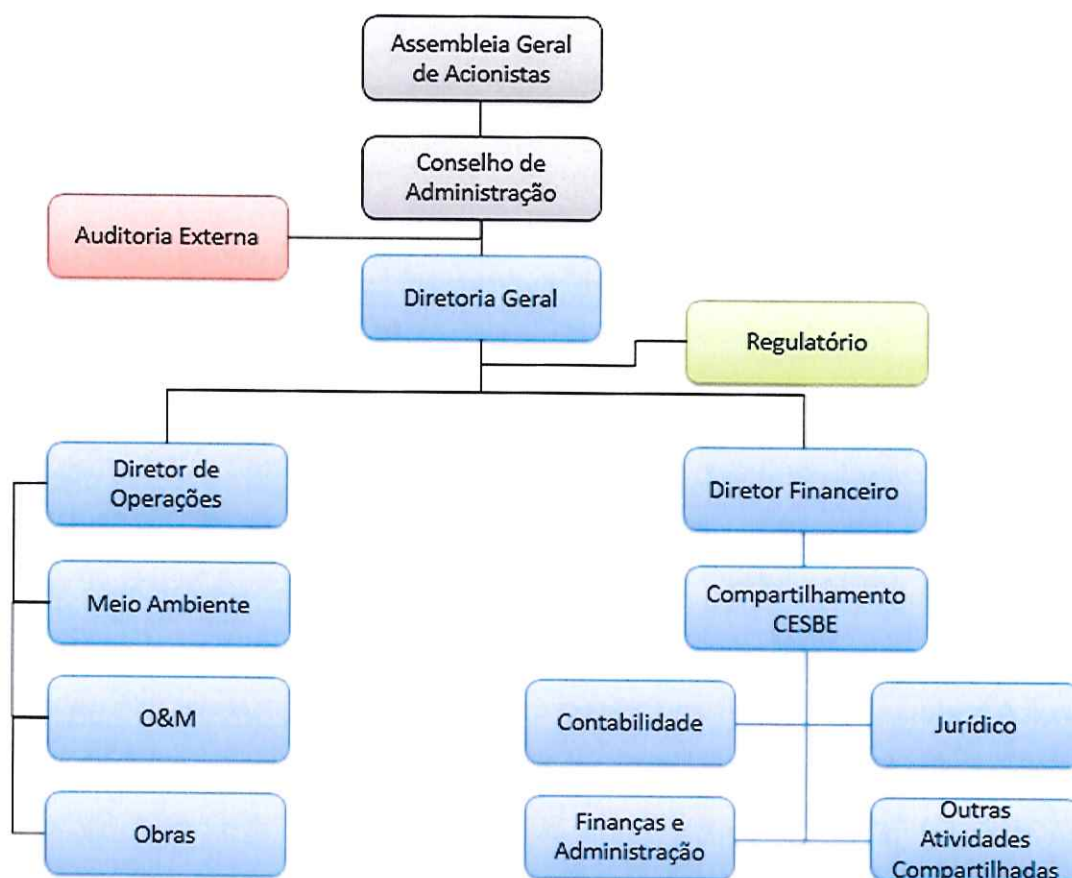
Assembleia Geral de Acionistas

Conselho de Administração

Auditoria Externa

Diretoria Geral

Regulatório

Diretor de Operações

Diretor Financeiro

Meio Ambiente

Compartilhamento CESBE

O&M

Contabilidade

Jurídico

Obras

Finanças e Administração

Outras Atividades Compartilhadas